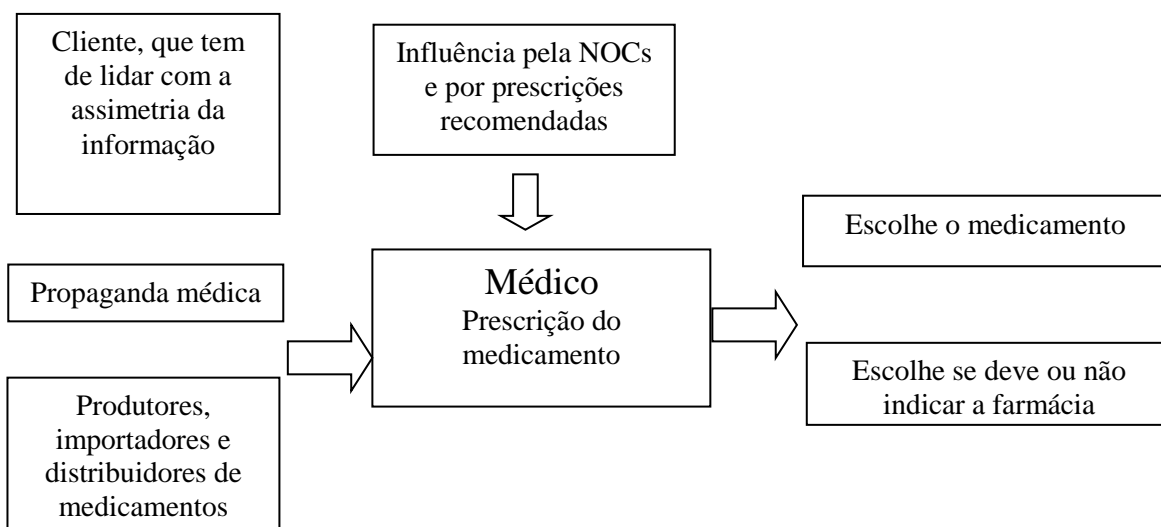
Cliente, que tem de lidar com a assimetria da informação

Influência pela NOCs e por prescrições recomendadas

Escolhe o medicamento

Propaganda médica

Médico
Prescrição do medicamento

Escolhe se deve ou não indicar a farmácia

Produtores, importadores e distribuidores de medicamentos